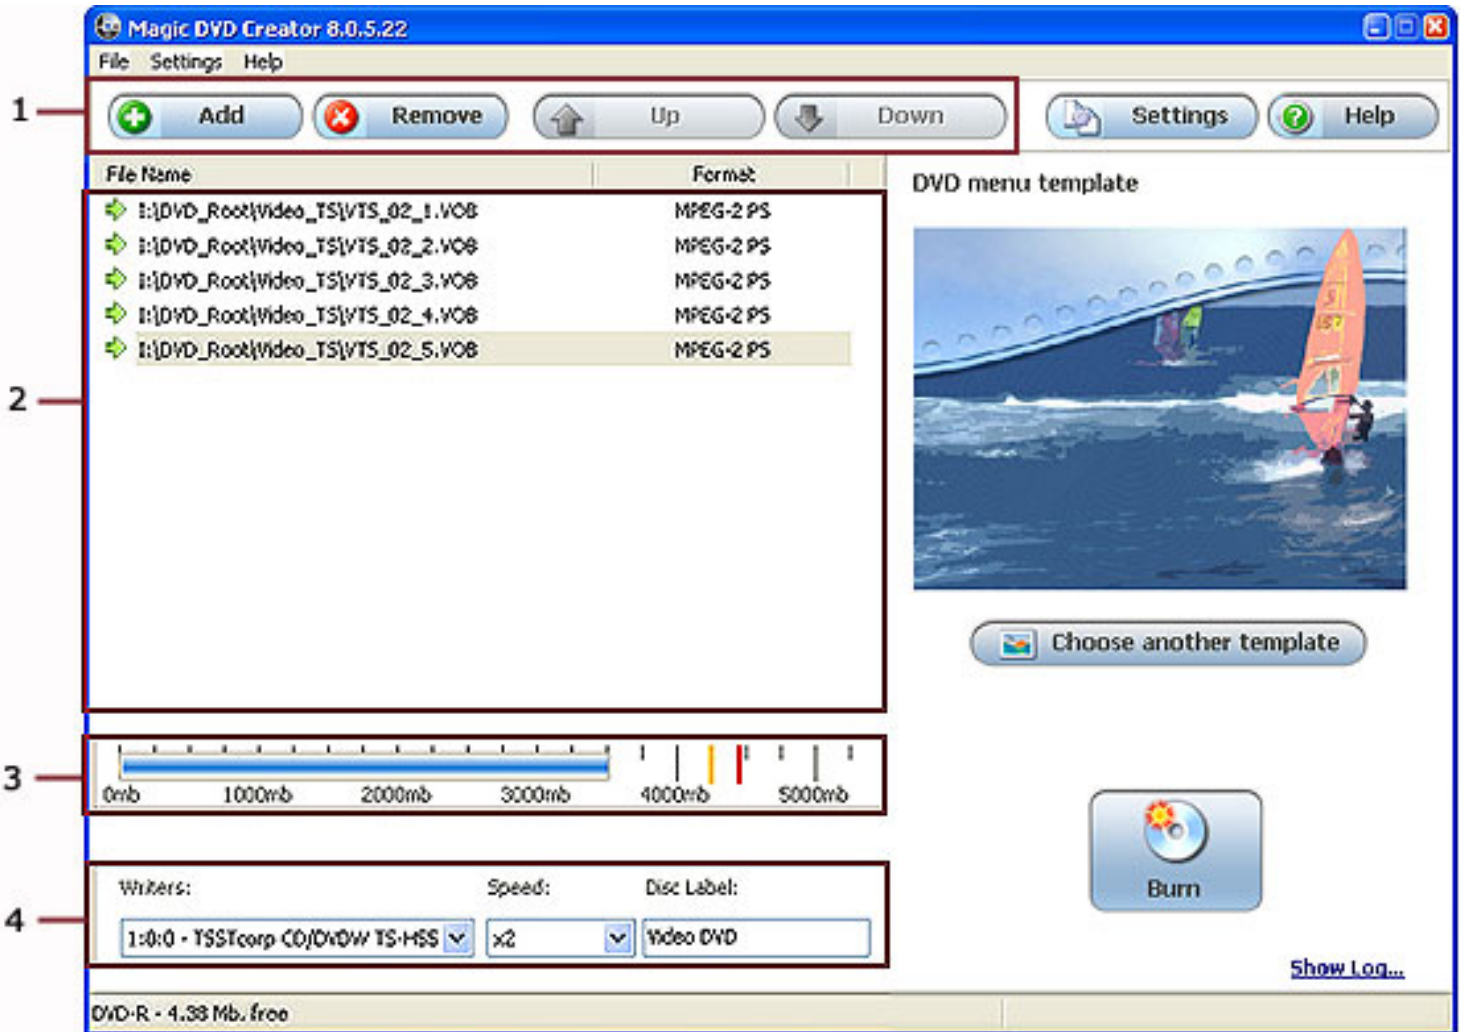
Magic DVD Creator 8.0.5.22

File Settings Help

1

Add Remove Up Down Settings Help

File Name | Format

DVD menu template

2

| File Name | Format |
|---|---|
| I:\DVD_Root\Video_TS\VTS_02_1.VOB | MPEG-2 PS |
| I:\DVD_Root\Video_TS\VTS_02_2.VOB | MPEG-2 PS |
| I:\DVD_Root\Video_TS\VTS_02_3.VOB | MPEG-2 PS |
| I:\DVD_Root\Video_TS\VTS_02_4.VOB | MPEG-2 PS |
| I:\DVD_Root\Video_TS\VTS_02_5.VOB | MPEG-2 PS |

Choose another template

3

0mb 1000mb 2000mb 3000mb 4000mb 5000mb

4

Writers: Speed: Disc Label:

1:0:0 - TSSTcorp CD/DVDW TS-H5S x2 Video DVD

Burn

Show Log...

DVD-R - 4.38 Mb. free